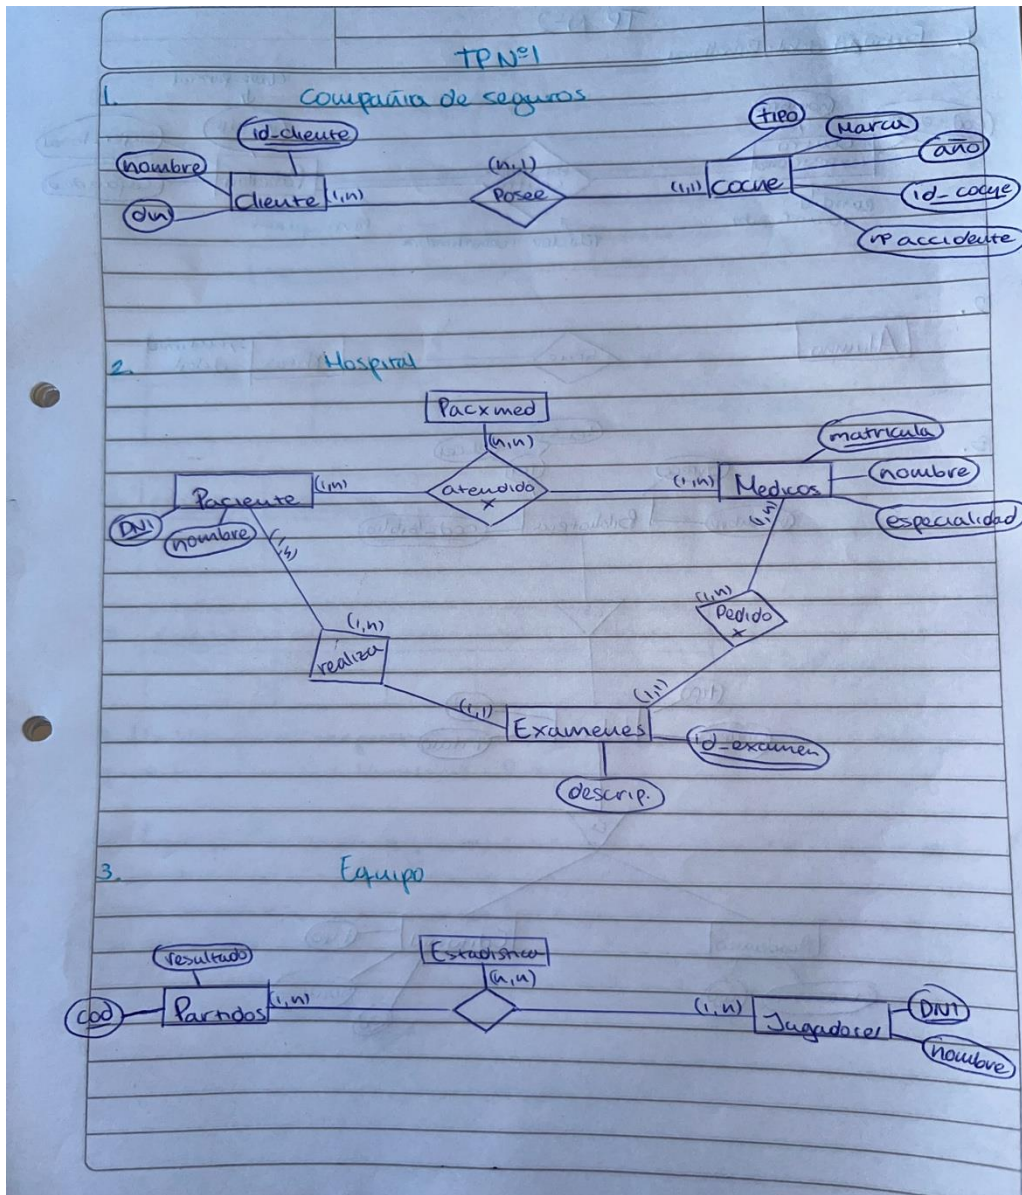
TP N°1

1. Compañía de seguros

id_cliente
nombre
dni
Cliente (1,n)
(n,1)
Posee
(1,1) Coche
tipo
marca
año
id_coche
nº accidente

2. Hospital

Pacxmed
(n,n)
Paciente (1,n)
atendido
(1,n) Medicos
matricula
nombre
especialidad
DNI
nombre
(1,n)
(1,n)
realiza
(1,n)
Pedido
(1,n)
(1,1)
(1,1) Examenes
id_examen
descrip.

3. Equipo

resultado
cod
Partidos (1,n)
Estadistica
(n,n)
(1,n) Jugadores
DNI
nombre